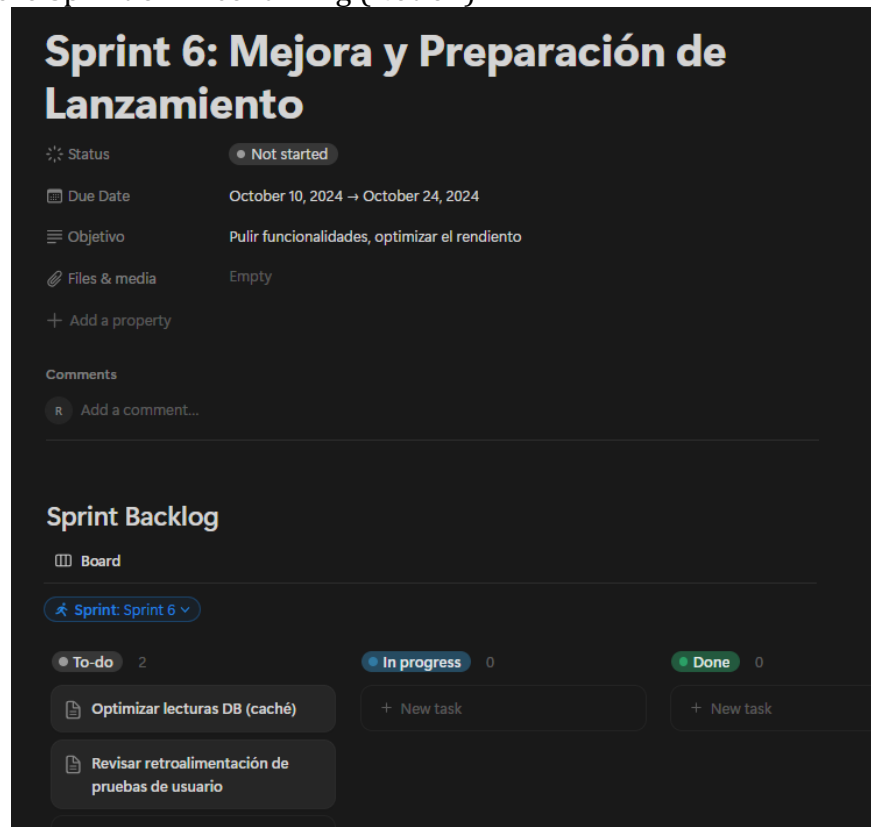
Sprint 6: Mejora y Preparación de Lanzamiento

Status Not started

Due Date October 10, 2024 → October 24, 2024

Objetivo Pulir funcionalidades, optimizar el rendiento

Files & media Empty

+ Add a property

Comments

R Add a comment...

Sprint Backlog

Board

Sprint: Sprint 6

To-do 2

Optimizar lecturas DB (caché)

Revisar retroalimentación de pruebas de usuario

In progress 0

+ New task

Done 0

+ New task